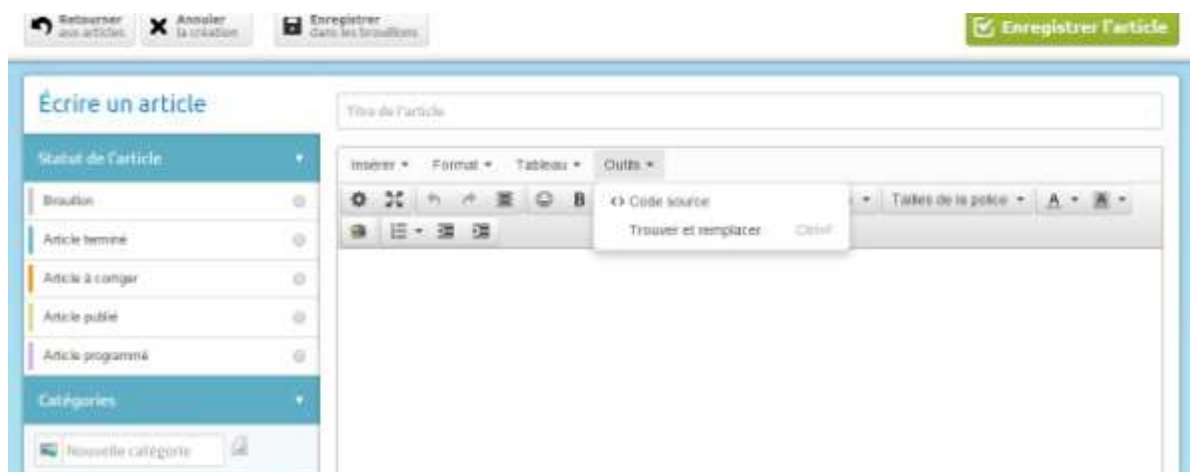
Retourner aux articles
Annuler la création
Enregistrer dans les brouillons
Enregistrer l'article

Écrire un article
Titre de l'article

Statut de l'article
Brouillon
Article terminé
Article à corriger
Article publié
Article programmé

Catégories
Nouvelle catégorie

Insérer ▾ Format ▾ Tableau ▾ Outils ▾
<> Code source
Trouver et remplacer Ctrl+F
Tailles de la police ▾